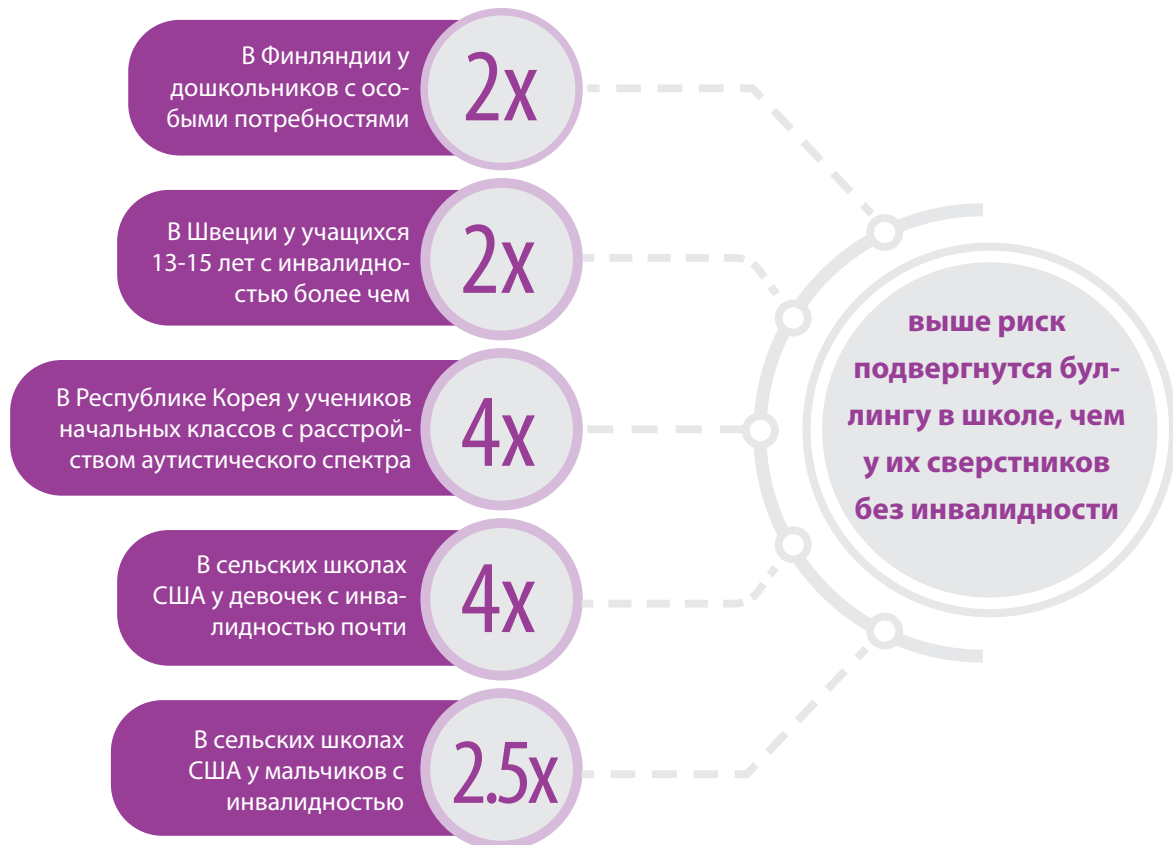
В Финляндии у дошкольников с особыми потребностями

2x

В Швеции у учащихся 13-15 лет с инвалидностью более чем

2x

В Республике Корея у учеников начальных классов с расстройством аутистического спектра

4x

В сельских школах США у девочек с инвалидностью почти

4x

В сельских школах США у мальчиков с инвалидностью

2.5x

выше риск подвергнутся буллингу в школе, чем у их сверстников без инвалидности